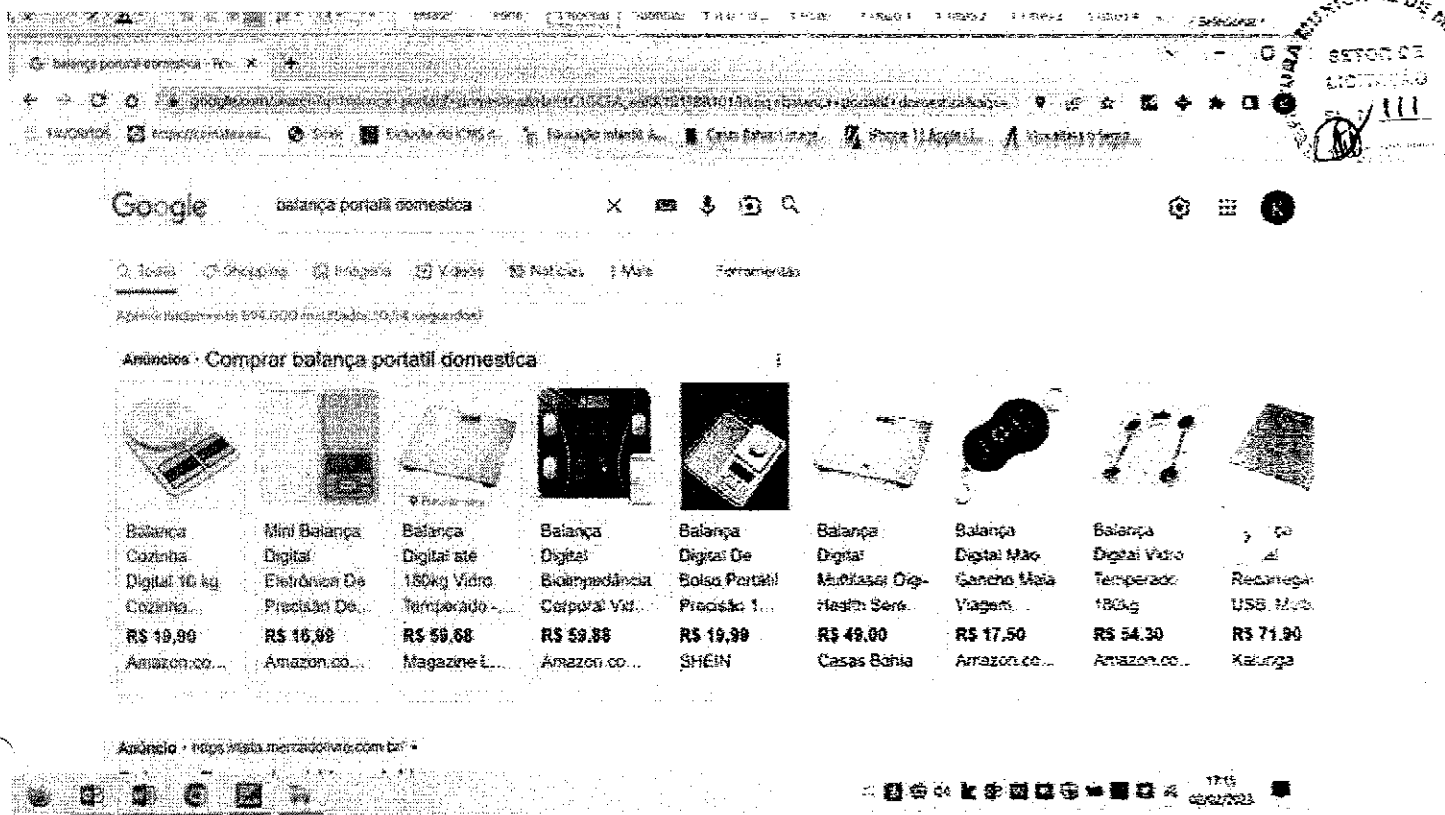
SETOR DE LICITAÇÃO
111

balança portatil domestica - Pe... ×

FAVORITOS

Google balança portatil domestica

Todas Shopping Imagens Vídeos Notícias Mais Ferramentas

Aproximadamente 694.000 resultados (0,54 segundos)

Anúncios · Comprar balança portatil domestica

Balança Cozinha Digital 10 kg Cozinha...
R$ 19,90
Amazon.co...

Mini Balança Digital Eletrônica De Precisão De...
R$ 16,98
Amazon.co...

Balança Digital até 180kg Vidro Temperado -...
R$ 59,68
Magazine L...

Balança Digital Bioimpedância Corporal Vid...
R$ 59,88
Amazon.co...

Balança Digital De Bolso Portátil Precisão 1...
R$ 19,99
SHEIN

Balança Digital Multilaser Org-Health Sere...
R$ 49,00
Casas Bahia

Balança Digital Mão Gancho Mala Viagem...
R$ 17,50
Amazon.co...

Balança Digital Vidro Temperado 180kg
R$ 54,30
Amazon.co...

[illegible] Recarregá USB, Mult...
R$ 71,90
Kalunga

Anúncio · https://lista.mercadolivre.com.br/

17:15
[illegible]